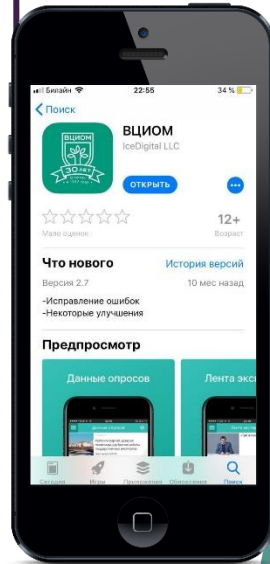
Билайн
22:55
34 %
Поиск
ВЦИОМ
30 лет
ВЦИОМ
IceDigital LLC
ОТКРЫТЬ
Мало оценок
12+
Возраст
Что нового
История версий
Версия 2.7
10 мес назад
-Исправление ошибок
-Некоторые улучшения
Предпросмотр
Данные опросов
Лента экс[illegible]
Сегодня
Игры
Приложения
Обновления
Поиск